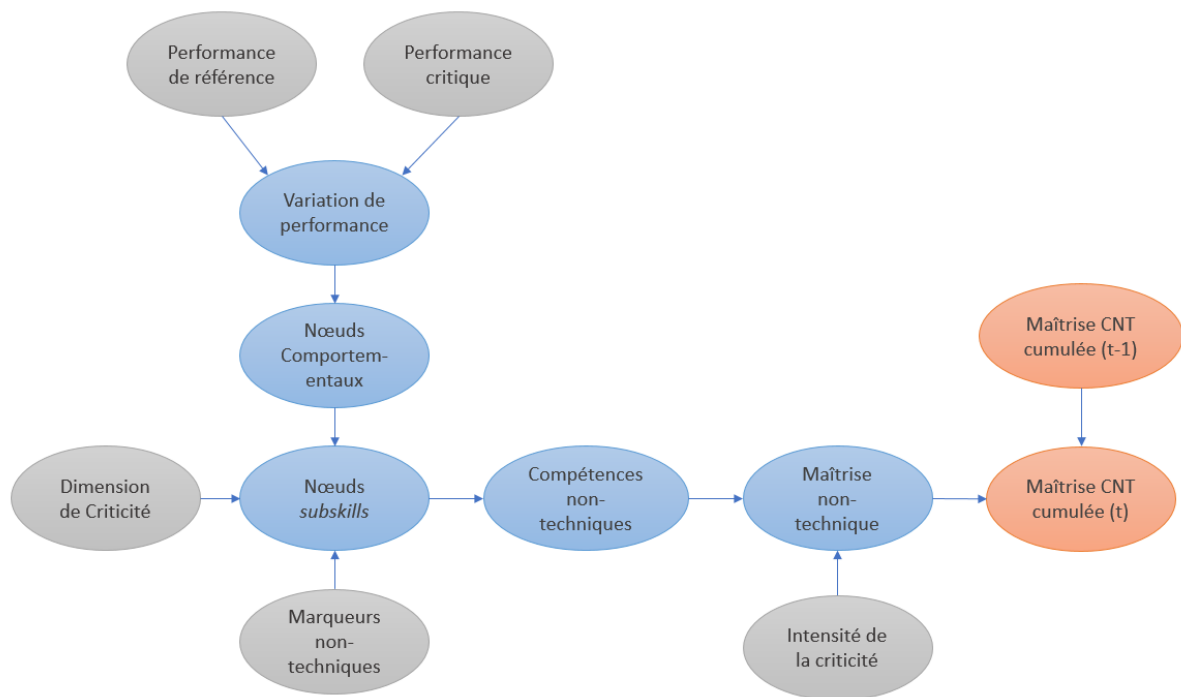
Performance de référence

Performance critique

Variation de performance

Nœuds Comportem-entaux

Maîtrise CNT cumulée (t-1)

Dimension de Criticité

Nœuds *subskills*

Compétences non-techniques

Maîtrise non-technique

Maîtrise CNT cumulée (t)

Marqueurs non-techniques

Intensité de la criticité